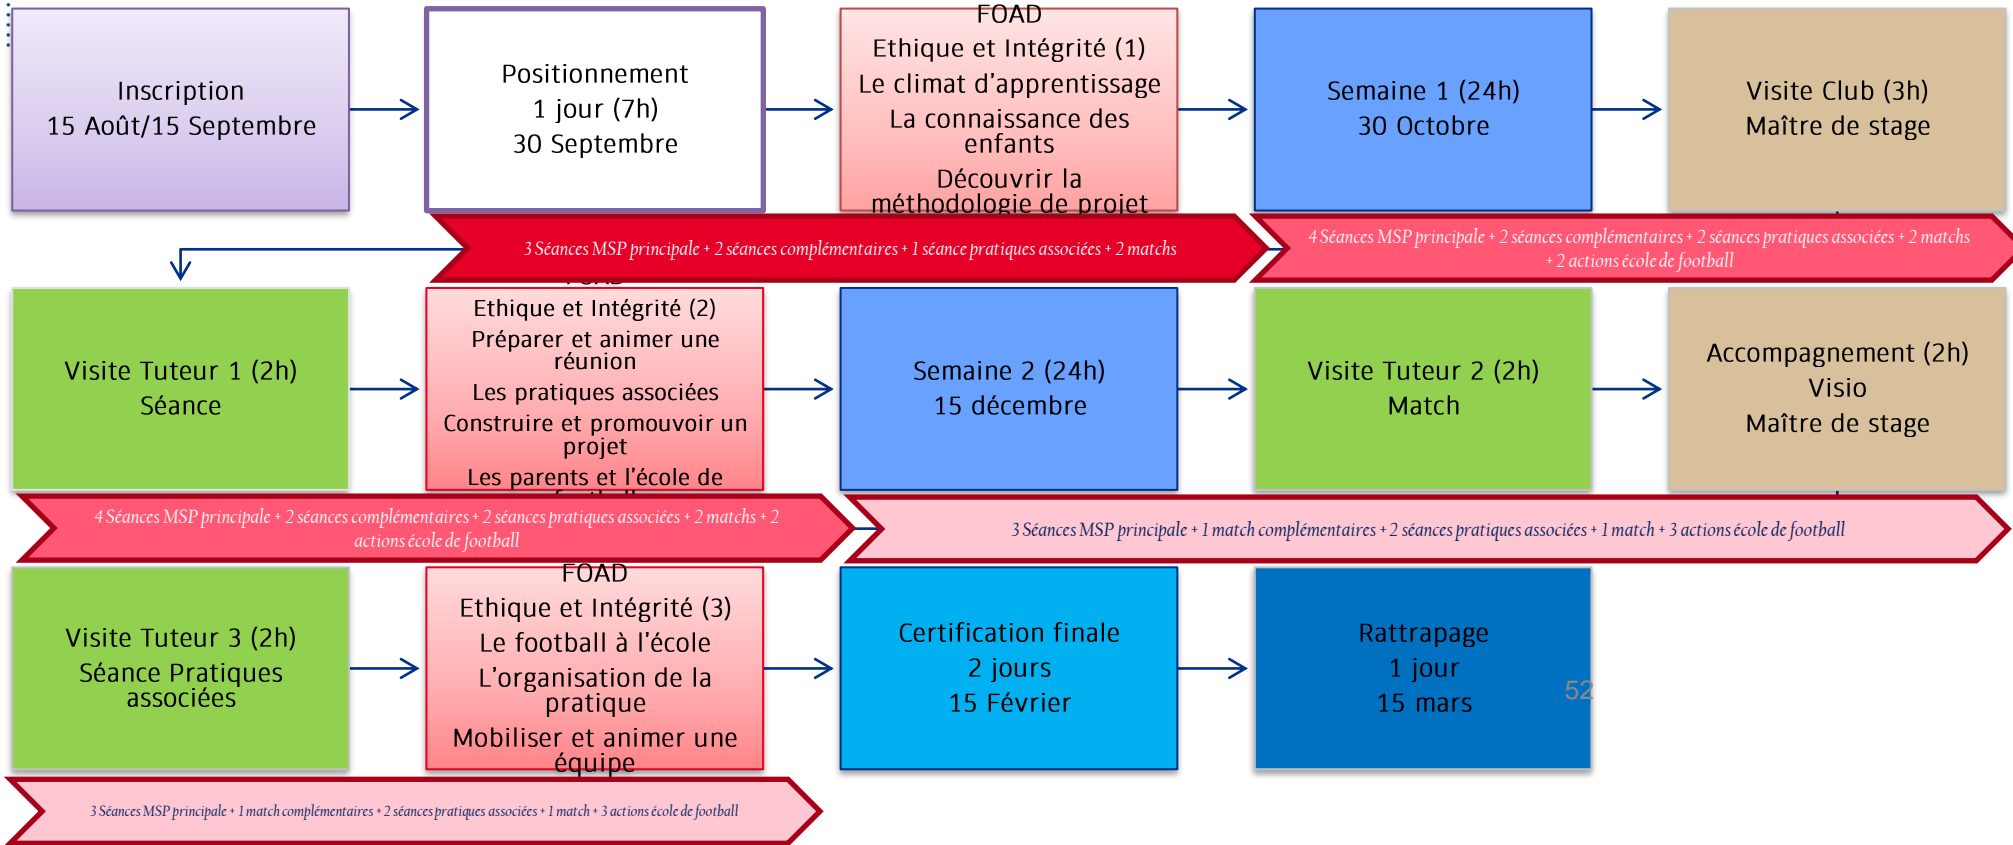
Inscription
15 Août/15 Septembre

Positionnement
1 jour (7h)
30 Septembre

FOAD
Ethique et Intégrité (1)
Le climat d'apprentissage
La connaissance des enfants
Découvrir la méthodologie de projet

Semaine 1 (24h)
30 Octobre

Visite Club (3h)
Maître de stage

3 Séances MSP principale + 2 séances complémentaires + 1 séance pratiques associées + 2 matchs

4 Séances MSP principale + 2 séances complémentaires + 2 séances pratiques associées + 2 matchs + 2 actions école de football

Visite Tuteur 1 (2h)
Séance

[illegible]
Ethique et Intégrité (2)
Préparer et animer une réunion
Les pratiques associées
Construire et promouvoir un projet
Les parents et l'école de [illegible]

Semaine 2 (24h)
15 décembre

Visite Tuteur 2 (2h)
Match

Accompagnement (2h)
Visio
Maître de stage

4 Séances MSP principale + 2 séances complémentaires + 2 séances pratiques associées + 2 matchs + 2 actions école de football

3 Séances MSP principale + 1 match complémentaires + 2 séances pratiques associées + 1 match + 3 actions école de football

Visite Tuteur 3 (2h)
Séance Pratiques associées

FOAD
Ethique et Intégrité (3)
Le football à l'école
L'organisation de la pratique
Mobiliser et animer une équipe

Certification finale
2 jours
15 Février

Rattrapage
1 jour
15 mars

52

3 Séances MSP principale + 1 match complémentaires + 2 séances pratiques associées + 1 match + 3 actions école de football